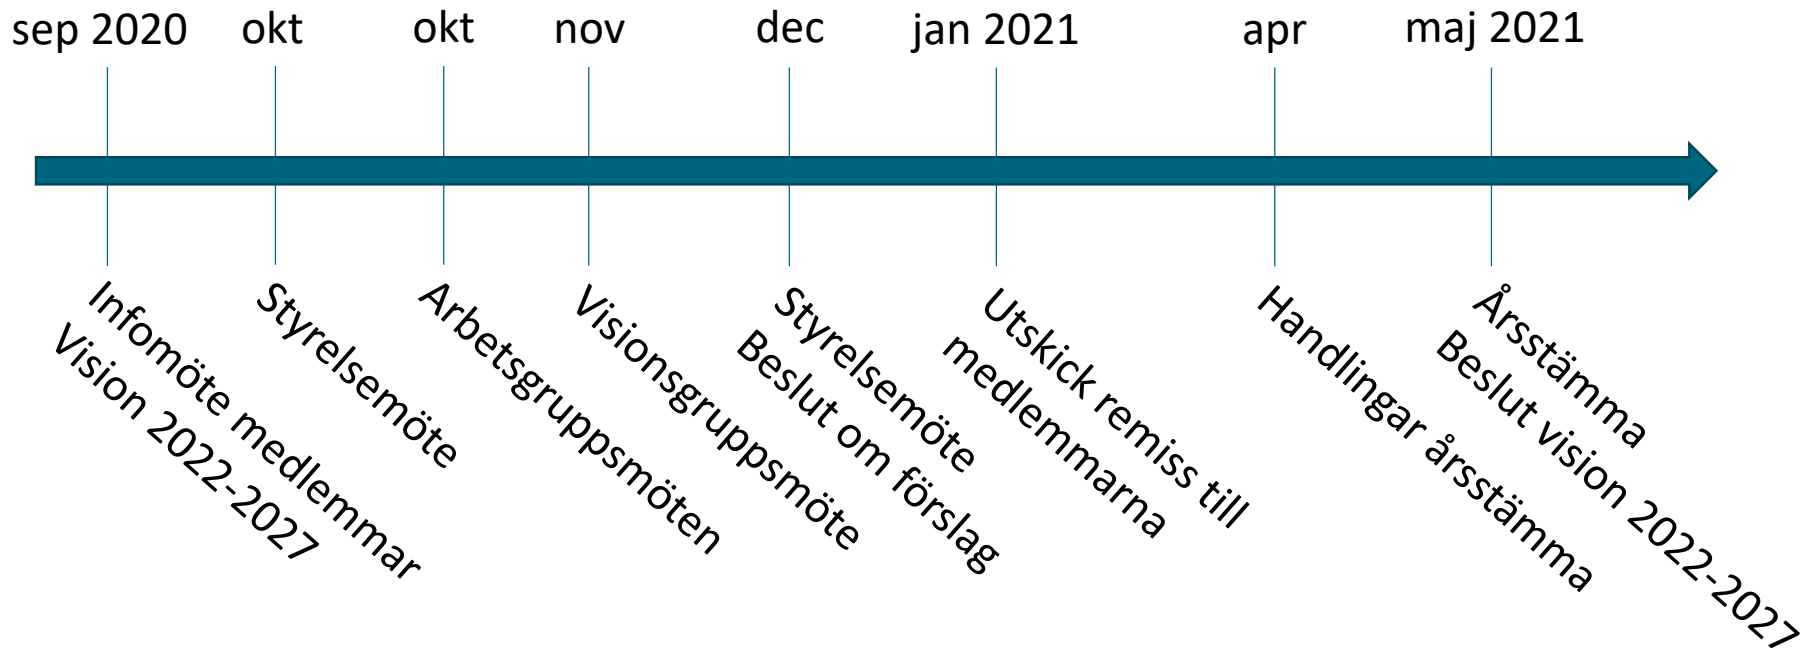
sep 2020
okt
okt
nov
dec
jan 2021
apr
maj 2021

Infomöte medlemmar Vision 2022-2027

Styrelsemöte

Arbetsgruppsmöten

Visionsgruppsmöte

Styrelsemöte Beslut om förslag

Utskick remiss till medlemmarna

Handlingar årsstämma

Årsstämma Beslut vision 2022-2027